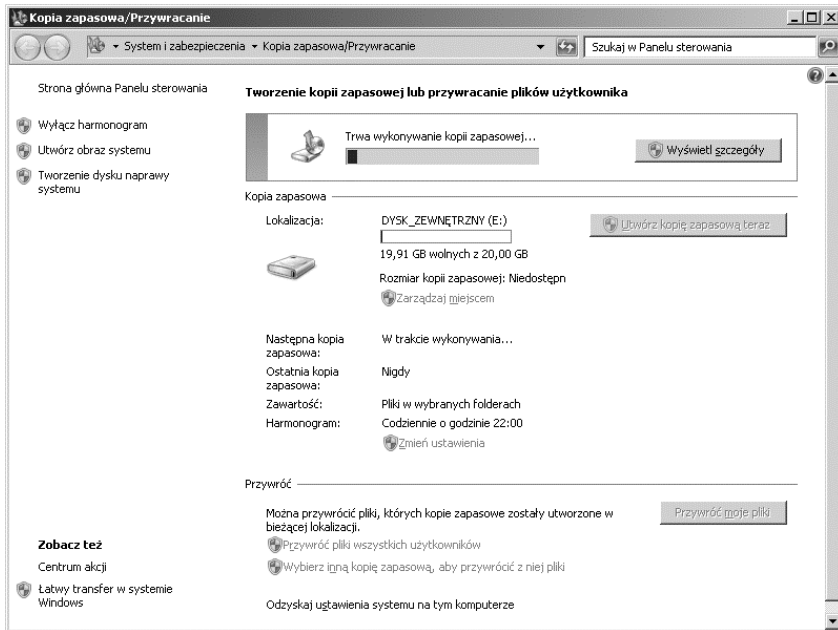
Kopia zapasowa/Przywracanie

System i zabezpieczenia ▸ Kopia zapasowa/Przywracanie

Szukaj w Panelu sterowania

Strona główna Panelu sterowania

Wyłącz harmonogram

Utwórz obraz systemu

Tworzenie dysku naprawy systemu

Tworzenie kopii zapasowej lub przywracanie plików użytkownika

Trwa wykonywanie kopii zapasowej...

Wyświetl szczegóły

Kopia zapasowa

Lokalizacja: DYSK_ZEWNĘTRZNY (E:)

19,91 GB wolnych z 20,00 GB

Rozmiar kopii zapasowej: Niedostępn

Zarządzaj miejscem

Utwórz kopię zapasową teraz

Następna kopia zapasowa: W trakcie wykonywania...

Ostatnia kopia zapasowa: Nigdy

Zawartość: Pliki w wybranych folderach

Harmonogram: Codziennie o godzinie 22:00

Zmień ustawienia

Przywróć

Można przywrócić pliki, których kopie zapasowe zostały utworzone w bieżącej lokalizacji.

Przywróć moje pliki

Przywróć pliki wszystkich użytkowników

Wybierz inną kopię zapasową, aby przywrócić z niej pliki

Odzyskaj ustawienia systemu na tym komputerze

Zobacz też

Centrum akcji

Łatwy transfer w systemie Windows